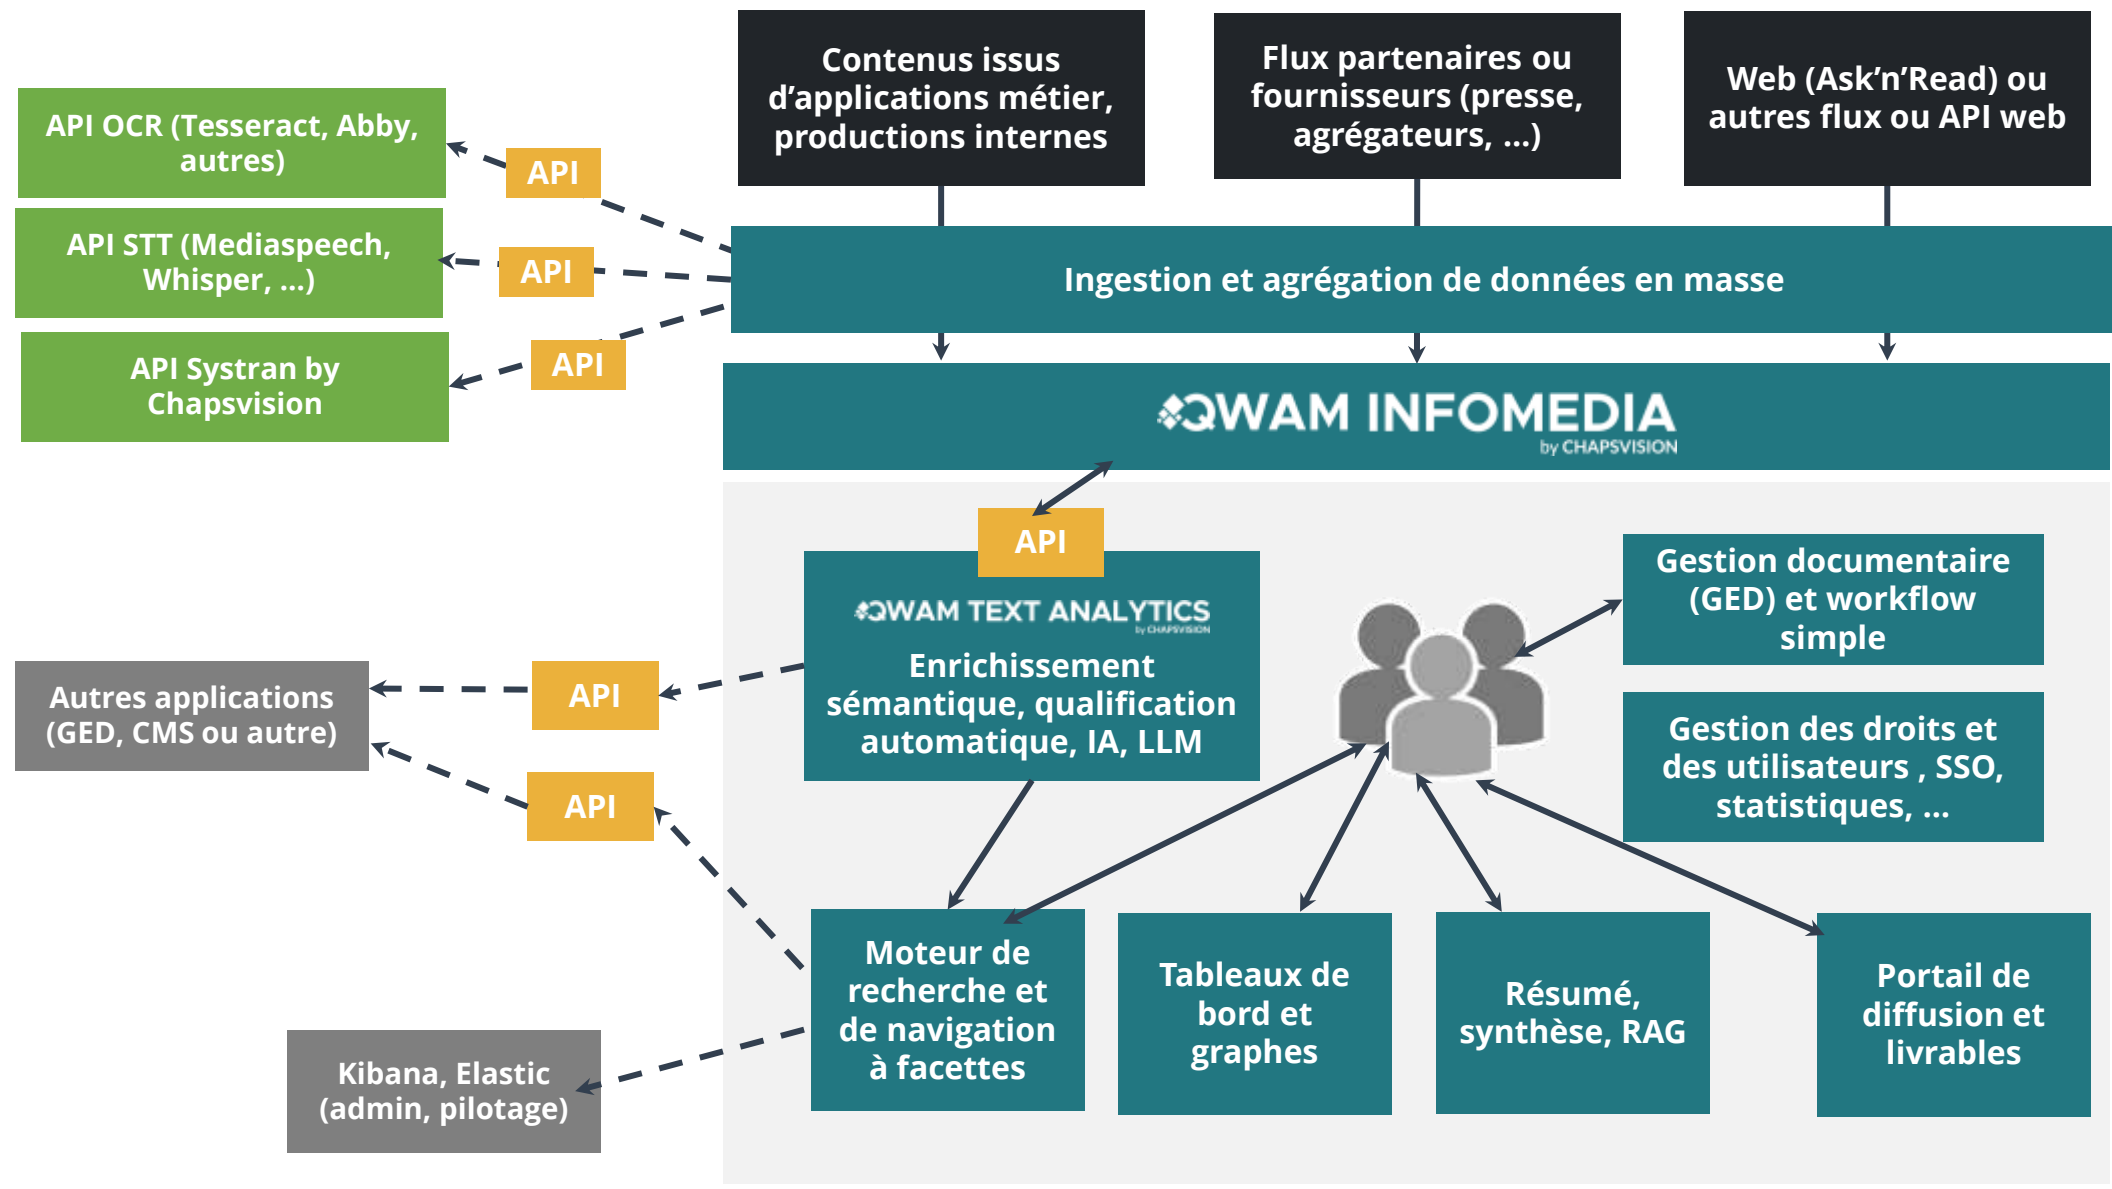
Contenus issus d'applications métier, productions internes

Flux partenaires ou fournisseurs (presse, agrégateurs, ...)

Web (Ask'n'Read) ou autres flux ou API web

API OCR (Tesseract, Abby, autres)

API

API STT (Mediaspeech, Whisper, ...)

API

Ingestion et agrégation de données en masse

API Systran by Chapsvision

API

QWAM INFOMEDIA
by CHAPSVISION

API

QWAM TEXT ANALYTICS
by CHAPSVISION

Enrichissement sémantique, qualification automatique, IA, LLM

Gestion documentaire (GED) et workflow simple

Gestion des droits et des utilisateurs , SSO, statistiques, ...

Autres applications (GED, CMS ou autre)

API

API

Moteur de recherche et de navigation à facettes

Tableaux de bord et graphes

Résumé, synthèse, RAG

Portail de diffusion et livrables

Kibana, Elastic (admin, pilotage)